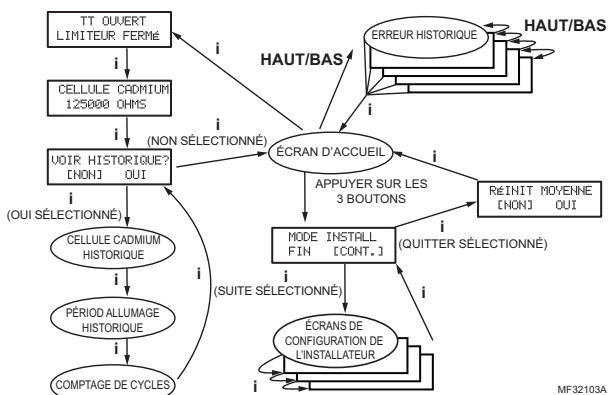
TT OUVERT
LIMITEUR FERMé

i

CELLULE CADMIUM
125000 OHMS

i

(NON SÉLECTIONNÉ)

VOIR HISTORIQUE?
[NON] OUI

i

(OUI SÉLECTIONNÉ)

CELLULE CADMIUM
HISTORIQUE

i

PÉRIOD ALLUMAGE
HISTORIQUE

i

COMPTAGE DE CYCLES

i

i

HAUT/BAS

ERREUR HISTORIQUE

HAUT/BAS

i

ÉCRAN D'ACCUEIL

APPUYER SUR LES
3 BOUTONS

i

RéINIT MOYENNE
[NON] OUI

i

MODE INSTALL
FIN [CONT.]

(QUITTER SÉLECTIONNÉ)

i

(SUITE SÉLECTIONNÉ)

i

ÉCRANS DE
CONFIGURATION DE
L'INSTALLATEUR

i

i

MF32103A